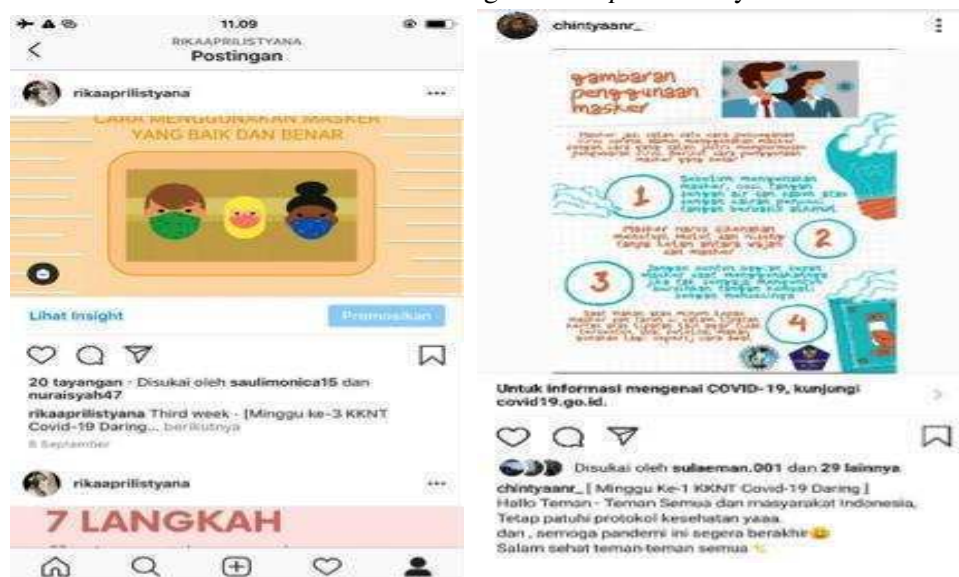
11.09
RIKAAPRILISTYANA
Postingan

rikaaprilistyana

CARA MENGGUNAKAN MASKER YANG BAIK DAN BENAR

Lihat Insight
Promosikan

20 tayangan · Disukai oleh saulimonica15 dan nuraisyah47
rikaaprilistyana Third week - [Minggu ke-3 KKNT Covid-19 Daring... berikutnya
8 September

rikaaprilistyana

7 LANGKAH

chintyaanr_

gambaran penggunaan masker

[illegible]

1
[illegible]

2
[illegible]

3
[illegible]

4
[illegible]

Untuk informasi mengenai COVID-19, kunjungi covid19.go.id.

Disukai oleh sulaeman.001 dan 29 lainnya
chintyaanr_ [ Minggu Ke-1 KKNT Covid-19 Daring ]
Hallo Teman - Teman Semua dan masyarakat Indonesia,
Tetap patuhi protokol kesehatan yaaa
dan , semoga pandemi ini segera berakhir😀
Salam sehat teman-teman semua